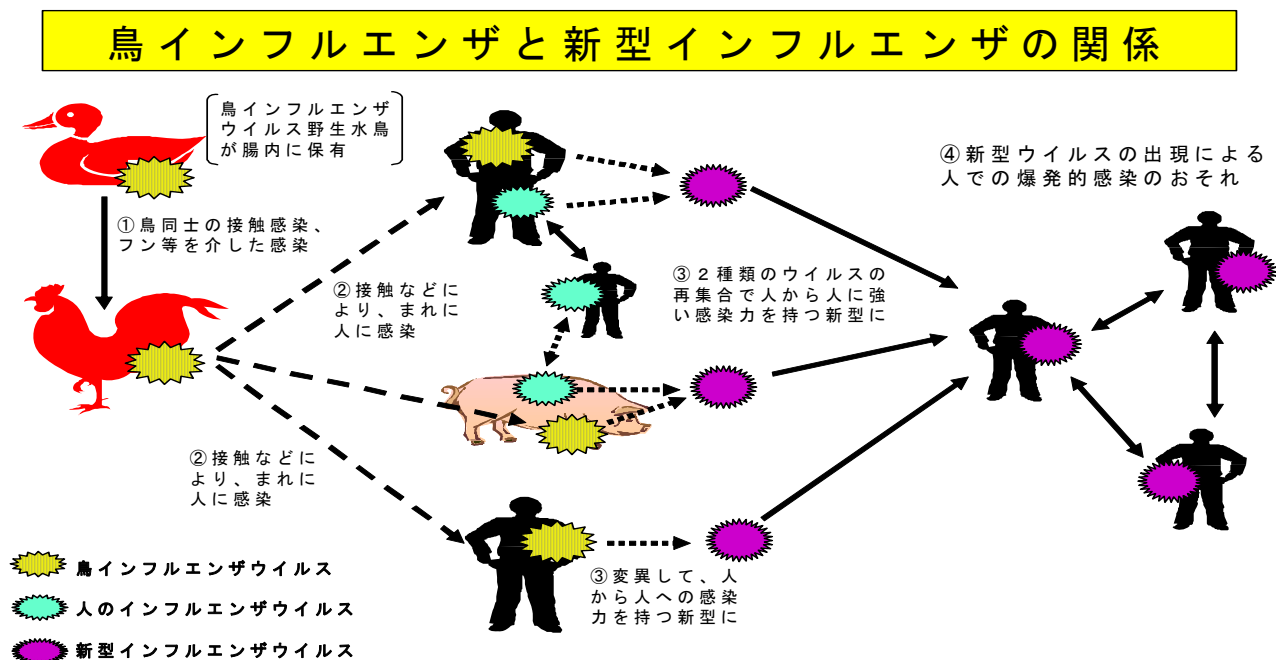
鳥インフルエンザと新型インフルエンザの関係

鳥インフルエンザウイルス野生水鳥が腸内に保有

①鳥同士の接触感染、フン等を介した感染

②接触などにより、まれに人に感染

③２種類のウイルスの再集合で人から人に強い感染力を持つ新型に

④新型ウイルスの出現による人での爆発的感染のおそれ

②接触などにより、まれに人に感染

③変異して、人から人への感染力を持つ新型に

鳥インフルエンザウイルス

人のインフルエンザウイルス

新型インフルエンザウイルス